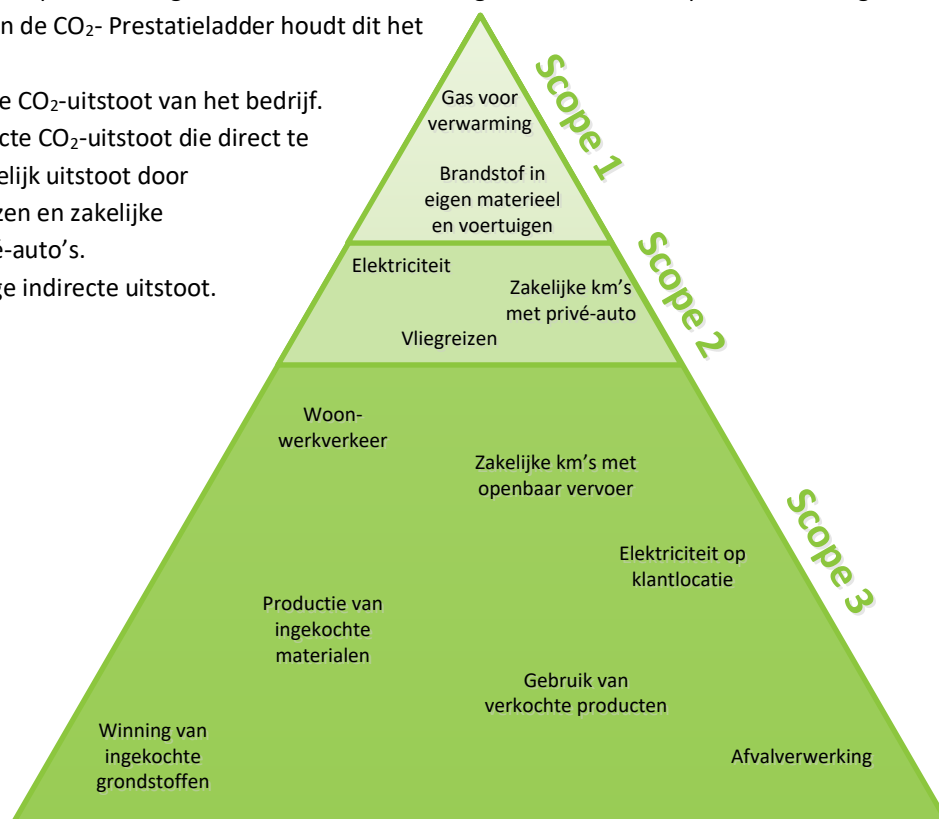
n de $CO_2$- Prestatieladder houdt dit het

e $CO_2$-uitstoot van het bedrijf.
cte $CO_2$-uitstoot die direct te
elijk uitstoot door
zen en zakelijke
é-auto's.
ge indirecte uitstoot.

Scope 1

Gas voor verwarming

Brandstof in eigen materieel en voertuigen

Scope 2

Elektriciteit

Zakelijke km's met privé-auto

Vliegreizen

Scope 3

Woon-werkverkeer

Zakelijke km's met openbaar vervoer

Elektriciteit op klantlocatie

Productie van ingekochte materialen

Gebruik van verkochte producten

Winning van ingekochte grondstoffen

Afvalverwerking